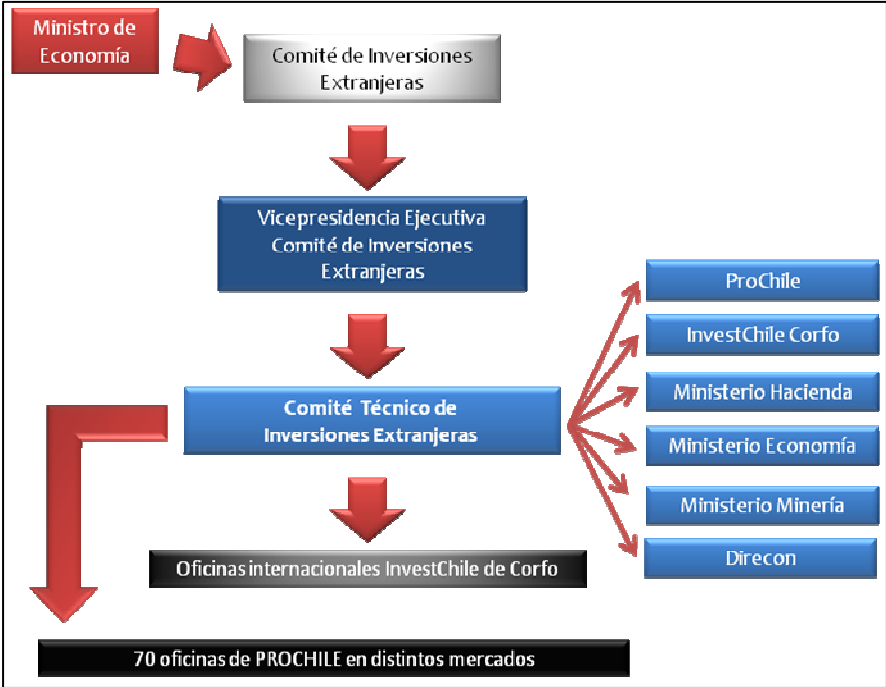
Ministro de Economía

Comité de Inversiones Extranjeras

Vicepresidencia Ejecutiva Comité de Inversiones Extranjeras

Comité Técnico de Inversiones Extranjeras

ProChile

InvestChile Corfo

Ministerio Hacienda

Ministerio Economía

Ministerio Minería

Direcon

Oficinas internacionales InvestChile de Corfo

70 oficinas de PROCHILE en distintos mercados